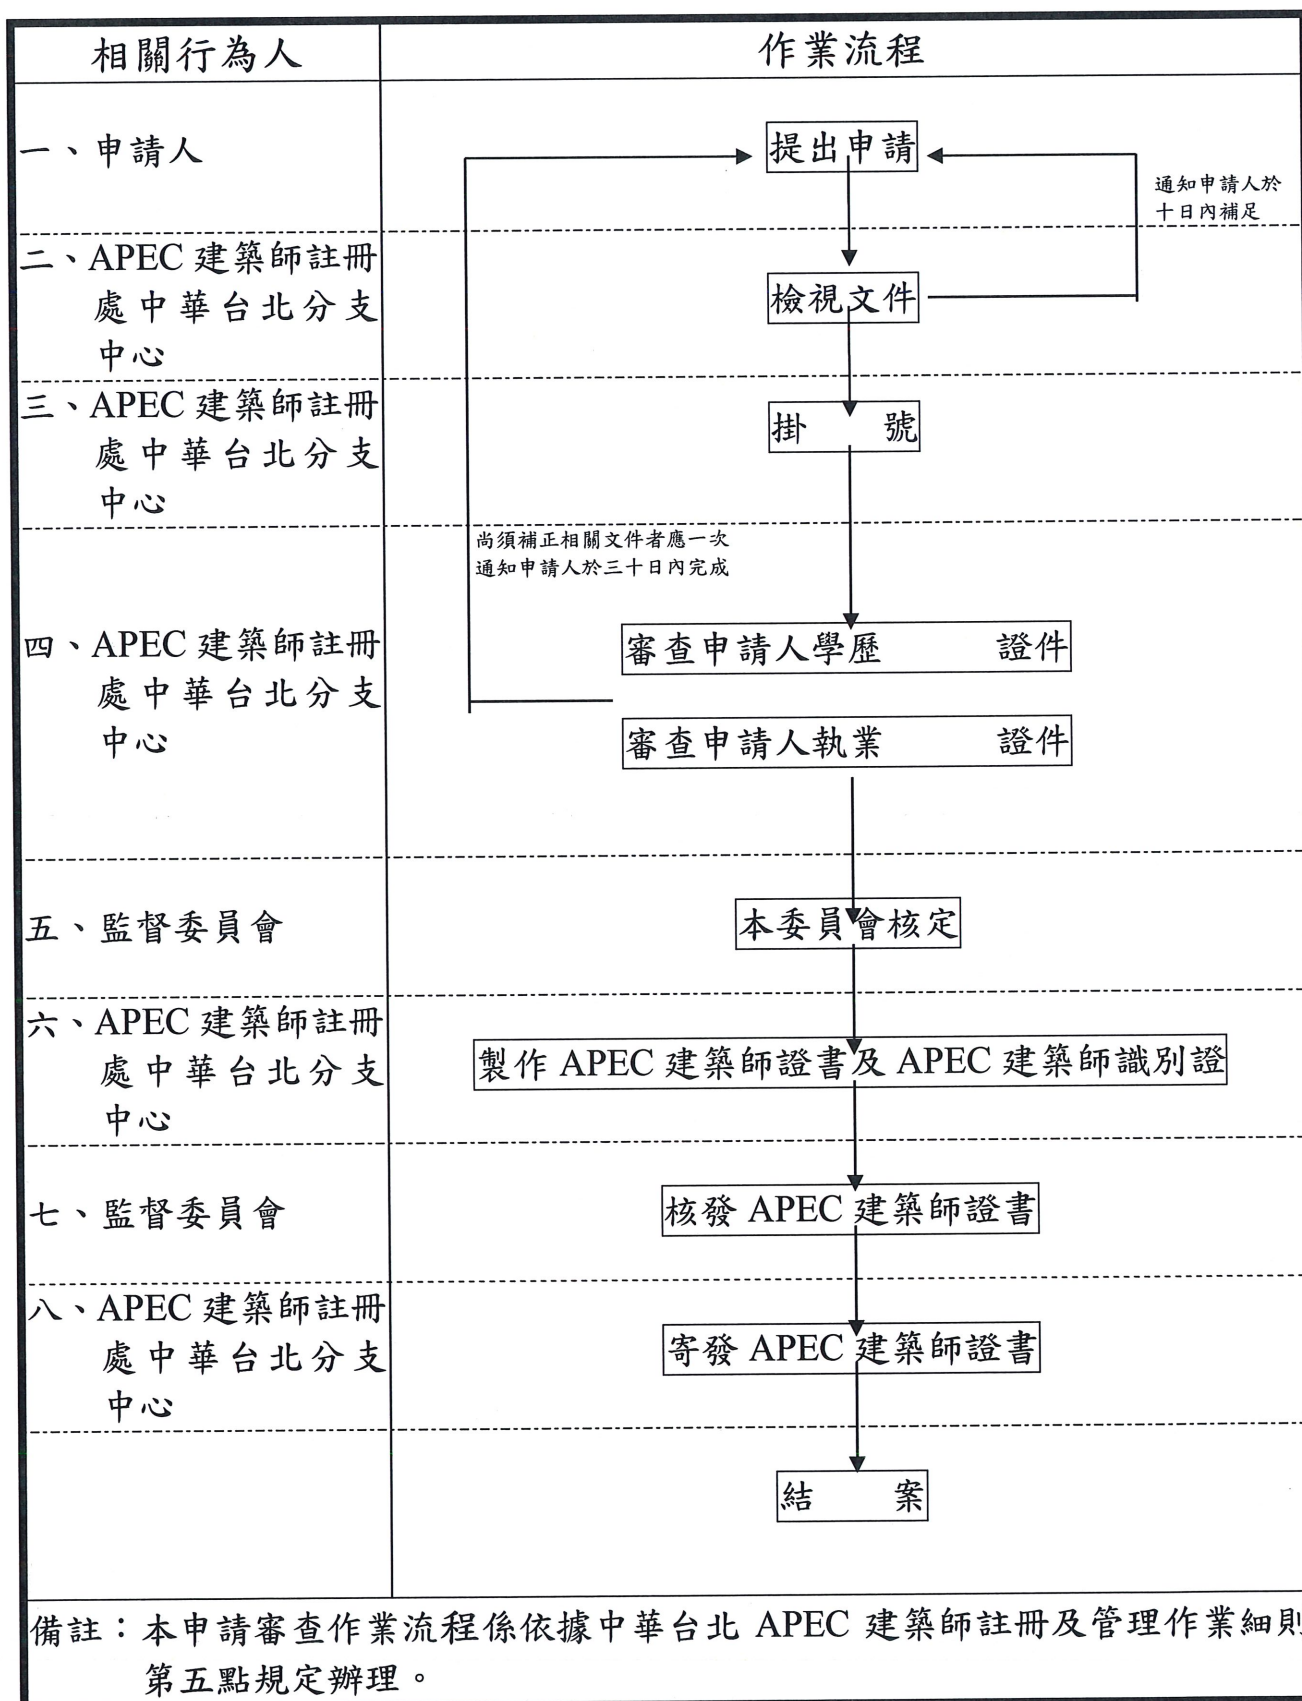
| 相關行為人 | 作業流程 |
|---|---|
| 一、申請人 | 提出申請 |
| 二、APEC 建築師註冊處中華台北分支中心 | 檢視文件 |
| 三、APEC 建築師註冊處中華台北分支中心 | 掛　號 |
| 四、APEC 建築師註冊處中華台北分支中心 | 審查申請人學歷　證件<br>審查申請人執業　證件 |
| 五、監督委員會 | 本委員會核定 |
| 六、APEC 建築師註冊處中華台北分支中心 | 製作 APEC 建築師證書及 APEC 建築師識別證 |
| 七、監督委員會 | 核發 APEC 建築師證書 |
| 八、APEC 建築師註冊處中華台北分支中心 | 寄發 APEC 建築師證書 |
| | 結　案 |

通知申請人於十日內補足

尚須補正相關文件者應一次通知申請人於三十日內完成

備註：本申請審查作業流程係依據中華台北 APEC 建築師註冊及管理作業細則第五點規定辦理。